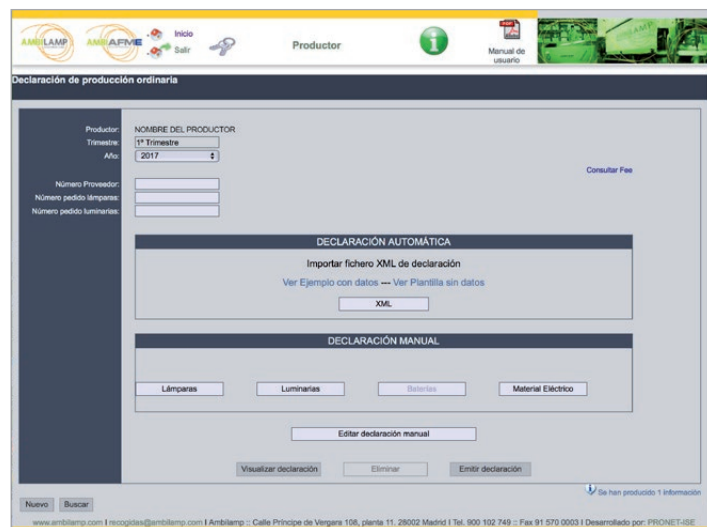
AMBILAMP AMBIAFME Inicio Salir Productor Manual de usuario

Declaración de producción ordinaria

Productor: NOMBRE DEL PRODUCTOR
Trimestre: 1º Trimestre
Año: 2017

Consultar Fee

Número Proveedor:
Número pedido lámparas:
Número pedido luminarias:

DECLARACIÓN AUTOMÁTICA

Importar fichero XML de declaración

Ver Ejemplo con datos --- Ver Plantilla sin datos

XML

DECLARACIÓN MANUAL

Lámparas Luminarias Baterías Material Eléctrico

Editar declaración manual

Visualizar declaración Eliminar Emitir declaración

Se han producido 1 información

Nuevo Buscar

www.ambilamp.com | recogidas@ambilamp.com | Ambilamp :: Calle Príncipe de Vergara 108, planta 11. 28002 Madrid | Tel. 900 102 749 :: Fax 91 570 0003 | Desarrollado por: PRONET-ISE